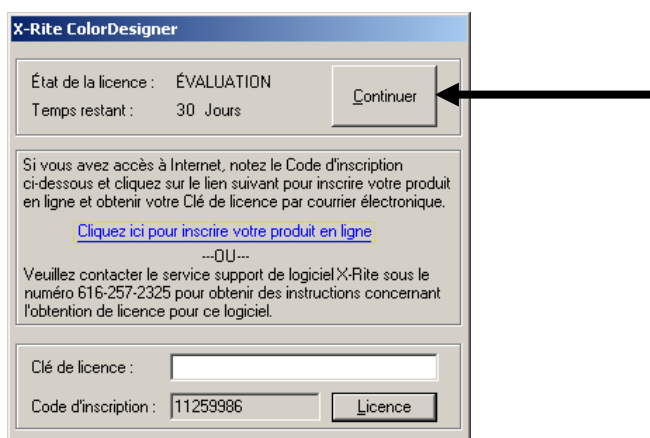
X-Rite ColorDesigner

État de la licence : ÉVALUATION
Temps restant : 30 Jours

Continuer

Si vous avez accès à Internet, notez le Code d'inscription ci-dessous et cliquez sur le lien suivant pour inscrire votre produit en ligne et obtenir votre Clé de licence par courrier électronique.

Cliquez ici pour inscrire votre produit en ligne

---OU---

Veuillez contacter le service support de logiciel X-Rite sous le numéro 616-257-2325 pour obtenir des instructions concernant l'obtention de licence pour ce logiciel.

Clé de licence :

Code d'inscription : 11259986

Licence